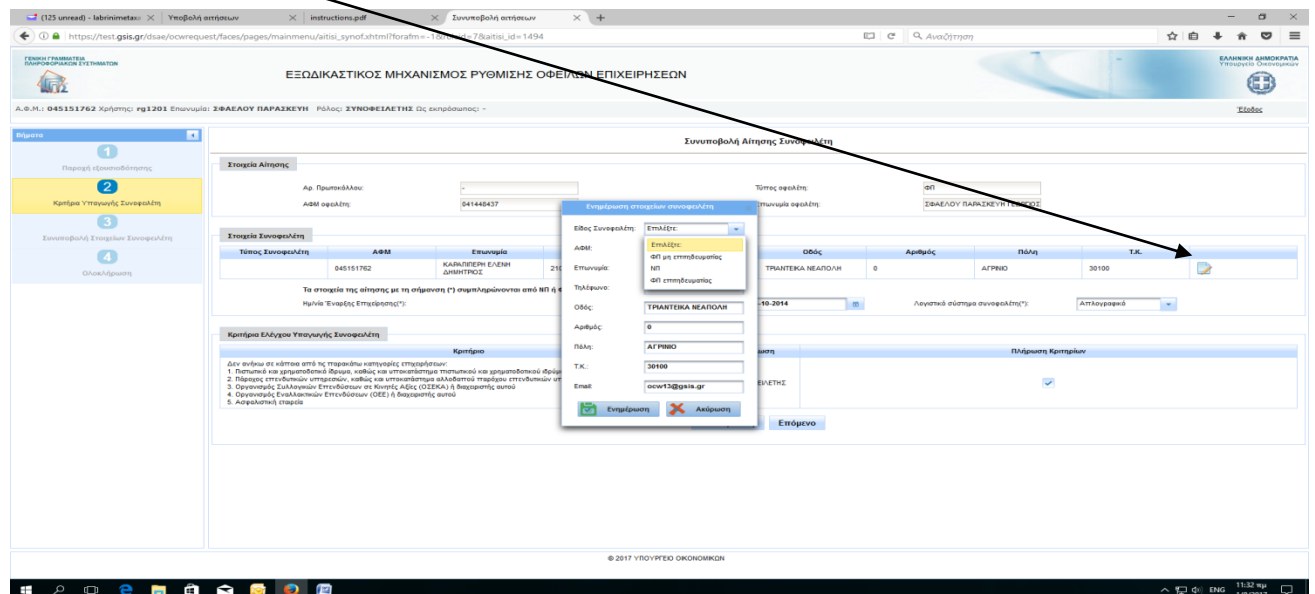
(125 unread) - labrinimetaxa | Υποβολή αιτήσεων | instructions.pdf | Συνυποβολή αιτήσεων

https://test.gsis.gr/dsae/ocwrequest/faces/pages/mainmenu/aitisi_synof.xhtml?forafm=-1&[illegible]=7&aitisi_id=1494

Αναζήτηση

ΓΕΝΙΚΗ ΓΡΑΜΜΑΤΕΙΑ ΠΛΗΡΟΦΟΡΙΑΚΩΝ ΣΥΣΤΗΜΑΤΩΝ

ΕΞΩΔΙΚΑΣΤΙΚΟΣ ΜΗΧΑΝΙΣΜΟΣ ΡΥΘΜΙΣΗΣ ΟΦΕΙΛΩΝ ΕΠΙΧΕΙΡΗΣΕΩΝ

ΕΛΛΗΝΙΚΗ ΔΗΜΟΚΡΑΤΙΑ Υπουργείο Οικονομικών

Α.Φ.Μ.: 045151762 Χρήστης: rg1201 Επωνυμία: ΣΦΑΕΛΟΥ ΠΑΡΑΣΚΕΥΗ Ρόλος: ΣΥΝΟΦΕΙΛΕΤΗΣ Ως εκπρόσωπος: -

Έξοδος

Βήματα

1 Παροχή εξουσιοδότησης

2 Κριτήρια Υπαγωγής Συνοφειλέτη

3 Συνυποβολή Στοιχείων Συνοφειλέτη

4 Ολοκλήρωση

Συνυποβολή Αίτησης Συνοφειλέτη

Στοιχεία Αίτησης

Αρ. Πρωτοκόλλου: -

Τύπος οφειλέτη: ΦΠ

ΑΦΜ οφειλέτη: 041448437

Επωνυμία οφειλέτη: ΣΦΑΕΛΟΥ ΠΑΡΑΣΚΕΥΗ ΓΕΩΡΓΙΟΣ

Στοιχεία Συνοφειλέτη

| Τύπος Συνοφειλέτη | ΑΦΜ | Επωνυμία | | Οδός | Αριθμός | Πόλη | Τ.Κ. |
|---|---|---|---|---|---|---|---|
| | 045151762 | ΚΑΡΑΠΙΠΕΡΗ ΕΛΕΝΗ ΔΗΜΗΤΡΙΟΣ | 21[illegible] | ΤΡΙΑΝΤΕΙΚΑ ΝΕΑΠΟΛΗ | 0 | ΑΓΡΙΝΙΟ | 30100 |

Τα στοιχεία της αίτησης με τη σήμανση (*) συμπληρώνονται από ΝΠ ή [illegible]

Ημ/νία Έναρξης Επιχείρησης(*): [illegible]-10-2014

Λογιστικό σύστημα συνοφειλέτη(*): Απλογραφικό

Κριτήρια Ελέγχου Υπαγωγής Συνοφειλέτη

Κριτήριο | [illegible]ωση | Πλήρωση Κριτηρίων

Δεν ανήκω σε κάποια από τις παρακάτω κατηγορίες επιχειρήσεων:
1. Πιστωτικό και χρηματοδοτικό ίδρυμα, καθώς και υποκαταστήματα πιστωτικού και χρηματοδοτικού ιδρύμ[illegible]
2. Πάροχος επενδυτικών υπηρεσιών, καθώς και υποκαταστήματα αλλοδαπού παρόχου επενδυτικών υπ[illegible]
3. Οργανισμός Συλλογικών Επενδύσεων σε Κινητές Αξίες (ΟΣΕΚΑ) ή διαχειριστής αυτού
4. Οργανισμός Εναλλακτικών Επενδύσεων (ΟΕΕ) ή διαχειριστής αυτού
5. Ασφαλιστική εταιρεία

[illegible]ΕΙΛΕΤΗΣ

Επόμενο

Ενημέρωση στοιχείων συνοφειλέτη

Είδος Συνοφειλέτη: Επιλέξτε:

Επιλέξτε:
ΦΠ μη επιτηδευματίας
ΝΠ
ΦΠ επιτηδευματίας

ΑΦΜ:

Επωνυμία:

Τηλέφωνο:

Οδός: ΤΡΙΑΝΤΕΙΚΑ ΝΕΑΠΟΛΗ

Αριθμός: 0

Πόλη: ΑΓΡΙΝΙΟ

Τ.Κ.: 30100

Email: ocw13@gsis.gr

Ενημέρωση | Ακύρωση

© 2017 ΥΠΟΥΡΓΕΙΟ ΟΙΚΟΝΟΜΙΚΩΝ

ENG 11:32 πμ